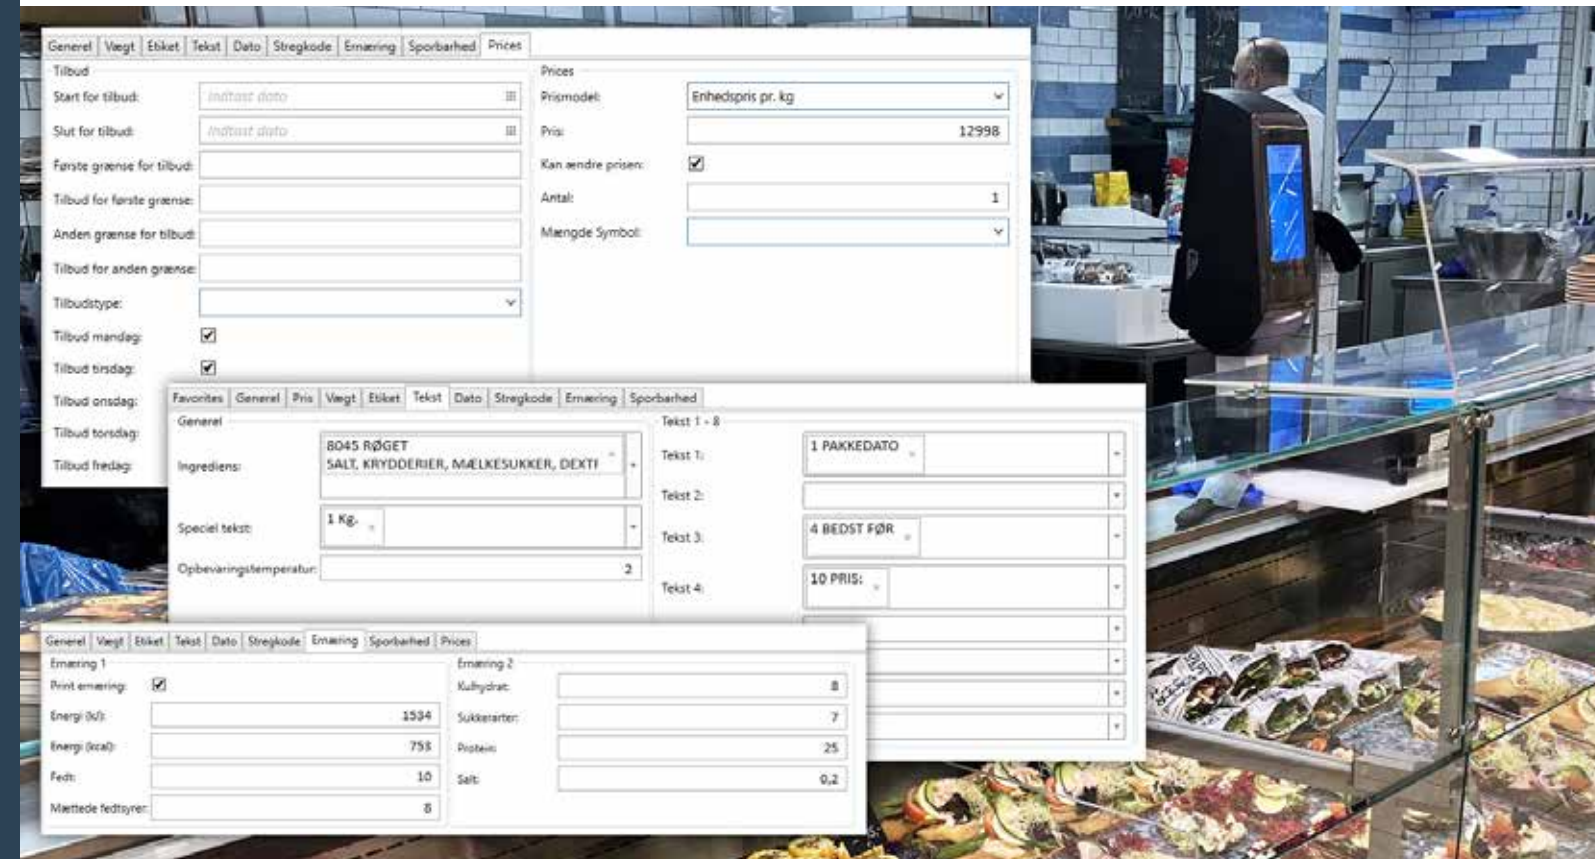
Generel | Vægt | Etiket | Tekst | Dato | Stregkode | Ernæring | Sporbarhed | Prices

Tilbud
Start for tilbud: Indtast dato
Slut for tilbud: Indtast dato
Første grænse for tilbud:
Tilbud for første grænse:
Anden grænse for tilbud:
Tilbud for anden grænse:
Tilbudstype:
Tilbud mandag:
Tilbud tirsdag:
Tilbud onsdag:
Tilbud torsdag:
Tilbud fredag:

Prices
Prismodel: Enhedspris pr. kg
Pris: 12998
Kan ændre prisen:
Antal: 1
Mængde Symbol:

Favorites | Generel | Pris | Vægt | Etiket | Tekst | Dato | Stregkode | Ernæring | Sporbarhed

Generel
Ingrediens: 8045 RØGET SALT, KRYDDERIER, MÆLKESUKKER, DEXTI
Speciel tekst: 1 Kg.
Opbevaringstemperatur: 2

Tekst 1 - 8
Tekst 1: 1 PAKKEDATO
Tekst 2:
Tekst 3: 4 BEDST FØR
Tekst 4: 10 PRIS:

Generel | Vægt | Etiket | Tekst | Dato | Stregkode | Ernæring | Sporbarhed | Prices

Ernæring 1
Print ernæring:
Energi (kJ): 1534
Energi (kcal): 753
Fedt: 10
Mættede fedtsyrer: 8

Ernæring 2
Kulhydrat: 8
Sukkerarter: 7
Protein: 25
Salt: 0,2